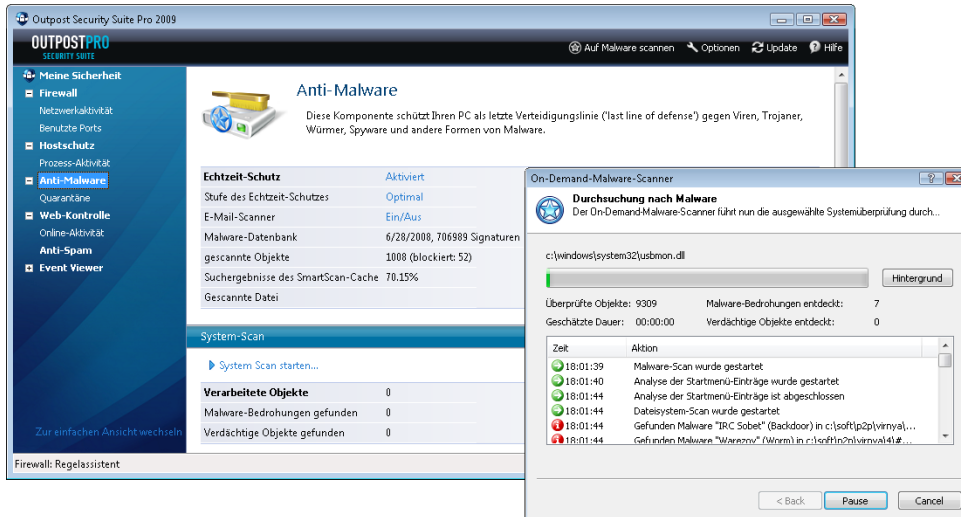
Outpost Security Suite Pro 2009

OUTPOSTPRO
SECURITY SUITE

Auf Malware scannen   Optionen   Update   Hilfe

Meine Sicherheit
Firewall
Netzwerkaktivität
Benutzte Ports
Hostschutz
Prozess-Aktivität
Anti-Malware
Quarantäne
Web-Kontrolle
Online-Aktivität
Anti-Spam
Event Viewer

Zur einfachen Ansicht wechseln

Anti-Malware

Diese Komponente schützt Ihren PC als letzte Verteidigungslinie ('last line of defense') gegen Viren, Trojaner, Würmer, Spyware und andere Formen von Malware.

| | |
|---|---|
| Echtzeit-Schutz | Aktiviert |
| Stufe des Echtzeit-Schutzes | Optimal |
| E-Mail-Scanner | Ein/Aus |
| Malware-Datenbank | 6/28/2008, 706989 Signaturen |
| gescannte Objekte | 1008 (blockiert: 52) |
| Suchergebnisse des SmartScan-Cache | 70.15% |
| Gescannte Datei | |

System-Scan

System Scan starten...

| | |
|---|---|
| Verarbeitete Objekte | 0 |
| Malware-Bedrohungen gefunden | 0 |
| Verdächtige Objekte gefunden | 0 |

Firewall: Regelassistent

On-Demand-Malware-Scanner

Durchsuchung nach Malware
Der On-Demand-Malware-Scanner führt nun die ausgewählte Systemüberprüfung durch...

c:\windows\system32\usbmon.dll

Hintergrund

Überprüfte Objekte: 9309   Malware-Bedrohungen entdeckt: 7
Geschätzte Dauer: 00:00:00   Verdächtige Objekte entdeckt: 0

| Zeit | Aktion |
|---|---|
| 18:01:39 | Malware-Scan wurde gestartet |
| 18:01:40 | Analyse der Startmenü-Einträge wurde gestartet |
| 18:01:44 | Analyse der Startmenü-Einträge ist abgeschlossen |
| 18:01:44 | Dateisystem-Scan wurde gestartet |
| 18:01:44 | Gefunden Malware "IRC Sobet" (Backdoor) in c:\soft\p2p\virnya\... |
| 18:01:44 | Gefunden Malware "Warezov" (Worm) in c:\soft\p2p\virnya\4\#... |

< Back   Pause   Cancel